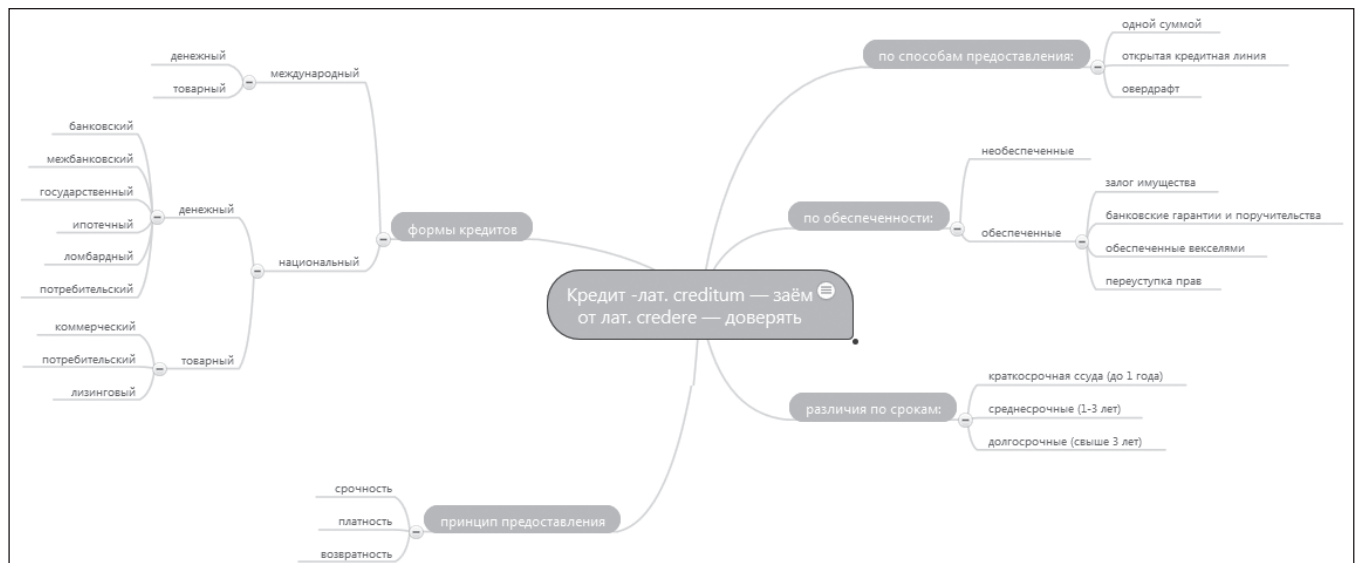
Кредит -лат. creditum — заём
от лат. credere — доверять

формы кредитов

международный

денежный

товарный

национальный

денежный

банковский

межбанковский

государственный

ипотечный

ломбардный

потребительский

товарный

коммерческий

потребительский

лизинговый

принцип предоставления

срочность

платность

возвратность

по способам предоставления:

одной суммой

открытая кредитная линия

овердрафт

по обеспеченности:

необеспеченные

обеспеченные

залог имущества

банковские гарантии и поручительства

обеспеченные векселями

переуступка прав

различия по срокам:

краткосрочная ссуда (до 1 года)

среднесрочные (1-3 лет)

долгосрочные (свыше 3 лет)